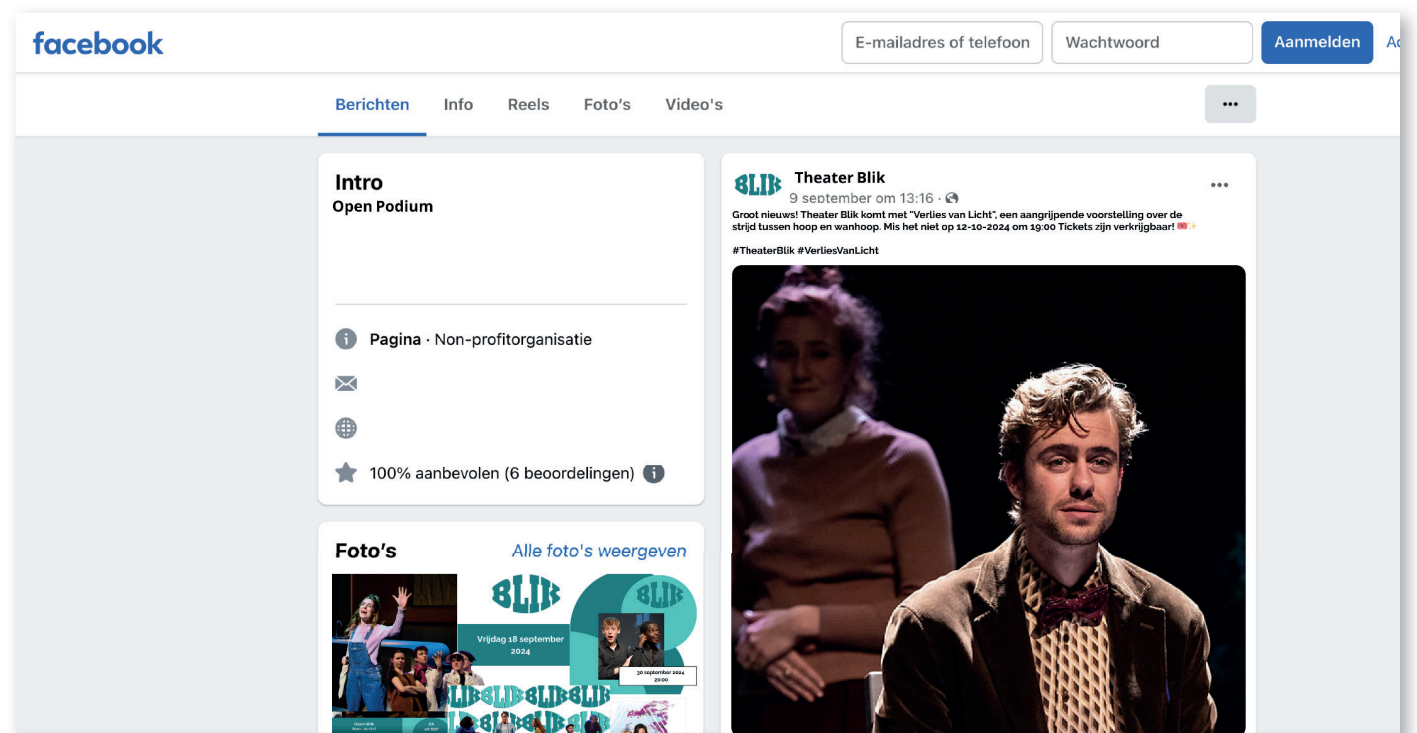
facebook

E-mailadres of telefoon

Wachtwoord

Aanmelden

Ac

Berichten Info Reels Foto's Video's

...

Intro

Open Podium

Pagina · Non-profitorganisatie

100% aanbevolen (6 beoordelingen)

Foto's

Alle foto's weergeven

BLIK

Vrijdag 18 september 2024

BLIK

30 september 2024 20:00

BLIKBLIKBLIKBLIK

BLIK

Theater Blik

9 september om 13:16 ·

...

Groot nieuws! Theater Blik komt met "Verlies van Licht", een aangrijpende voorstelling over de strijd tussen hoop en wanhoop. Mis het niet op 12-10-2024 om 19:00 Tickets zijn verkrijgbaar! 🎟️✨

#TheaterBlik #VerliesVanLicht